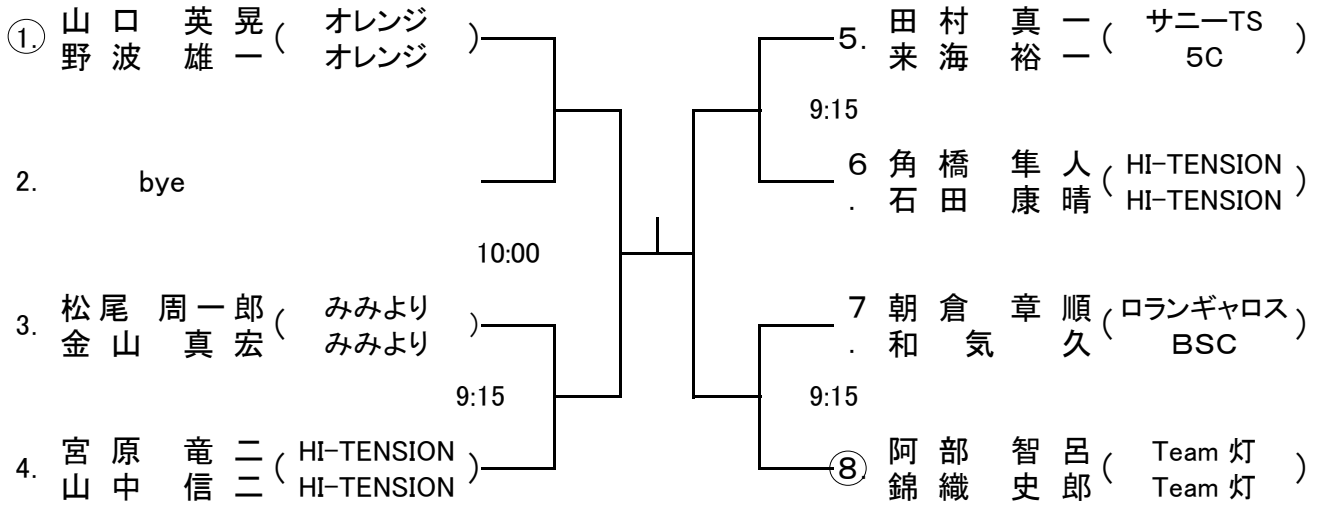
1. 山口 英晃 ( オレンジ )
野波 雄一 ( オレンジ )

2. bye

10:00

3. 松尾 周一郎 ( みみより )
金山 真宏 ( みみより )

9:15

4. 宮原 竜二 ( HI-TENSION )
山中 信二 ( HI-TENSION )

5. 田村 真一 ( サニーTS )
来海 裕一 ( 5C )

9:15

6. 角橋 隼人 ( HI-TENSION )
石田 康晴 ( HI-TENSION )

7. 朝倉 章順 ( ロランギャロス )
和気 久 ( BSC )

9:15

8. 阿部 智呂 ( Team 灯 )
錦織 史郎 ( Team 灯 )